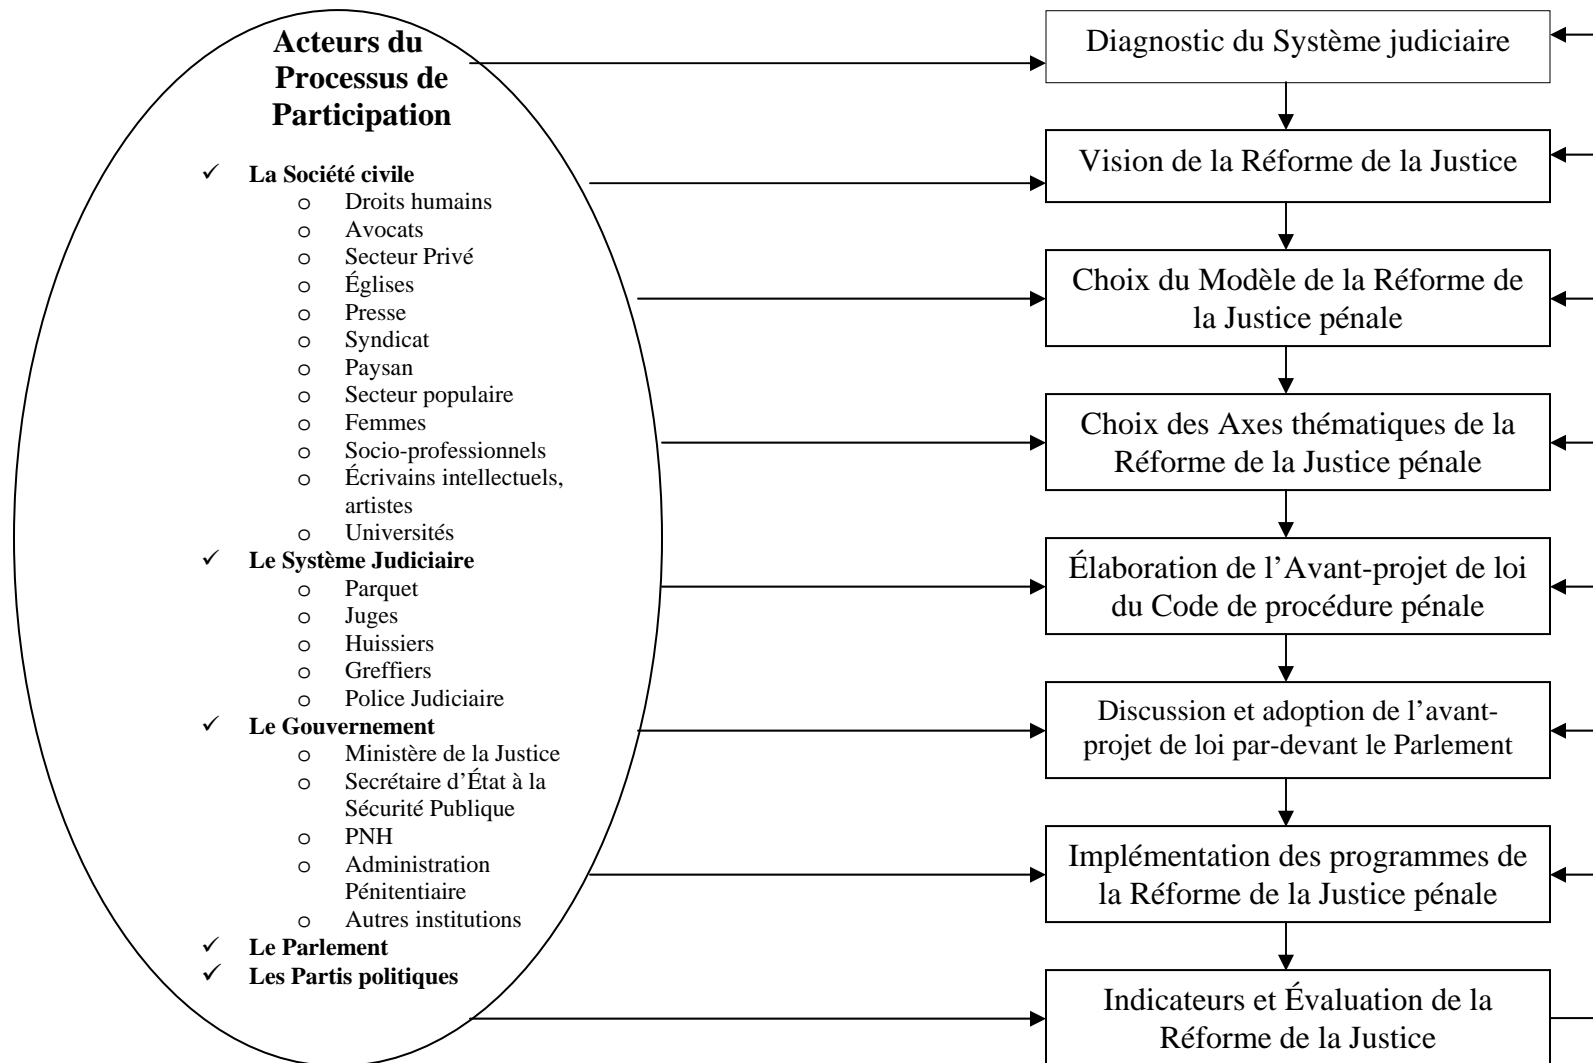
Acteurs du Processus de Participation

- La Société civile
  - Droits humains
  - Avocats
  - Secteur Privé
  - Églises
  - Presse
  - Syndicat
  - Paysan
  - Secteur populaire
  - Femmes
  - Socio-professionnels
  - Écrivains intellectuels, artistes
  - Universités
- Le Système Judiciaire
  - Parquet
  - Juges
  - Huissiers
  - Greffiers
  - Police Judiciaire
- Le Gouvernement
  - Ministère de la Justice
  - Secrétaire d'État à la Sécurité Publique
  - PNH
  - Administration Pénitentiaire
  - Autres institutions
- Le Parlement
- Les Partis politiques

Diagnostic du Système judiciaire

Vision de la Réforme de la Justice

Choix du Modèle de la Réforme de la Justice pénale

Choix des Axes thématiques de la Réforme de la Justice pénale

Élaboration de l'Avant-projet de loi du Code de procédure pénale

Discussion et adoption de l'avant-projet de loi par-devant le Parlement

Implémentation des programmes de la Réforme de la Justice pénale

Indicateurs et Évaluation de la Réforme de la Justice